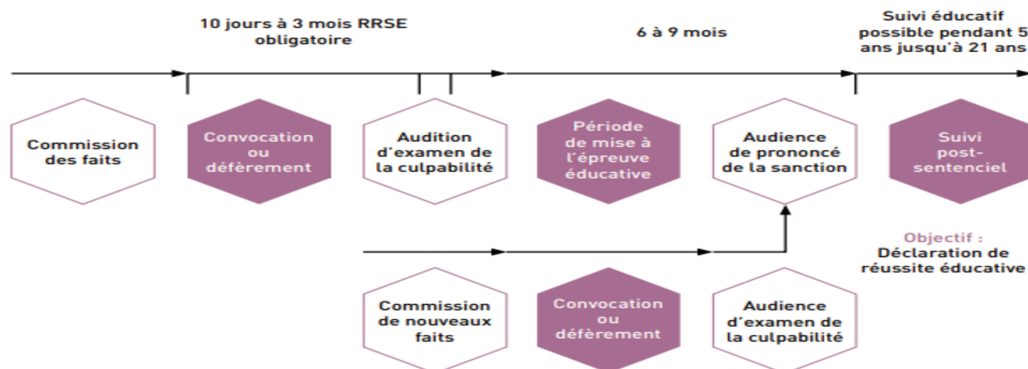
10 jours à 3 mois RRSE obligatoire

6 à 9 mois

Suivi éducatif possible pendant 5 ans jusqu'à 21 ans

Commission des faits

Convocation ou déferement

Audition d'examen de la culpabilité

Période de mise à l'épreuve éducative

Audience de prononcé de la sanction

Suivi post-sentenciel

Objectif : Déclaration de réussite éducative

Commission de nouveaux faits

Convocation ou déferement

Audience d'examen de la culpabilité